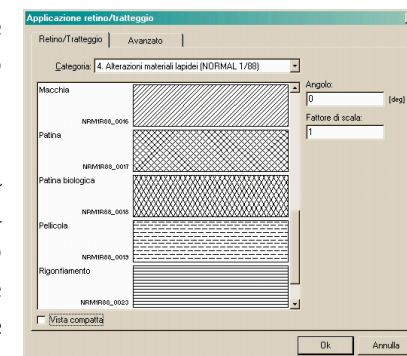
Applicazione retino/tratteggio

Retino/Tratteggio | Avanzato

Categoria: 4. Alterazioni materiali lapidei (NORMAL 1/88)

Macchia
NRMIR88_0016

Patina
NRMIR88_0017

Patina biologica
NRMIR88_0018

Pellicola
NRMIR88_0019

Rigonfiamento
NRMIR88_0023

Angolo:
0 [deg]

Fattore di scala:
1

Vista compatta

Ok Annulla